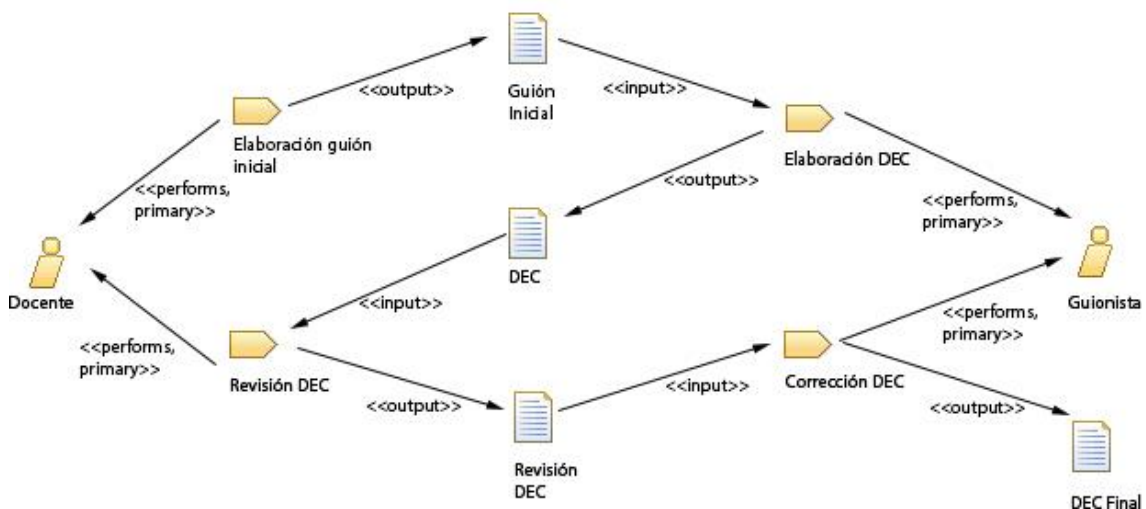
Guión Inicial

<<output>>

<<input>>

Elaboración guión inicial

Elaboración DEC

<<output>>

<<performs, primary>>

<<performs, primary>>

DEC

Docente

Guionista

<<input>>

<<performs, primary>>

<<performs, primary>>

Revisión DEC

Corrección DEC

<<output>>

<<input>>

<<output>>

Revisión DEC

DEC Final